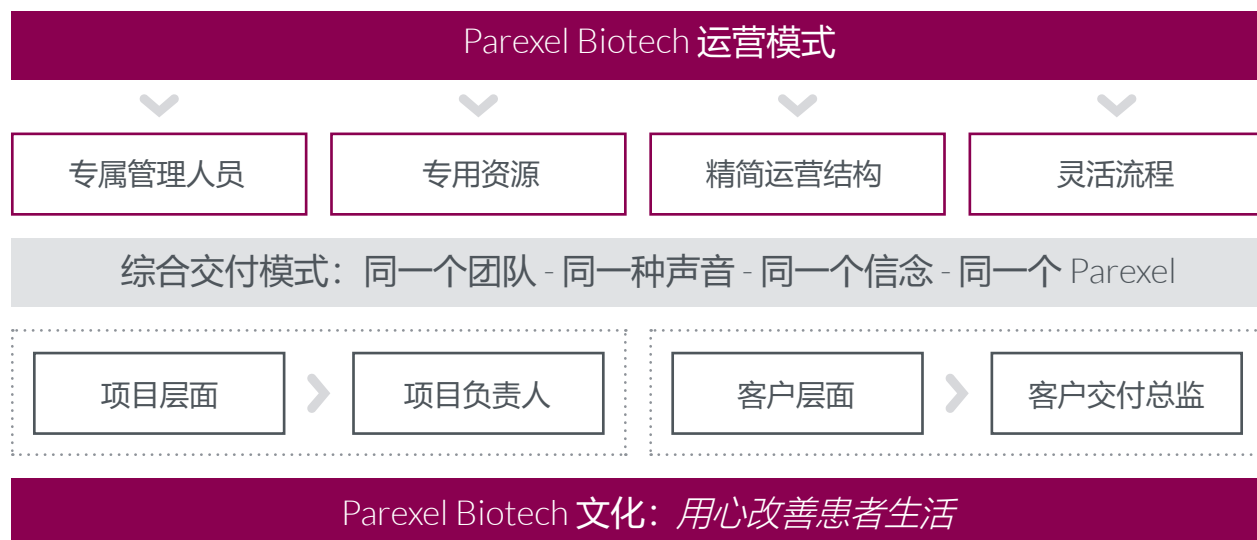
Parexel Biotech 运营模式

专属管理人员

专用资源

精简运营结构

灵活流程

综合交付模式：同一个团队 - 同一种声音 - 同一个信念 - 同一个 Parexel

项目层面

项目负责人

客户层面

客户交付总监

Parexel Biotech 文化：用心改善患者生活